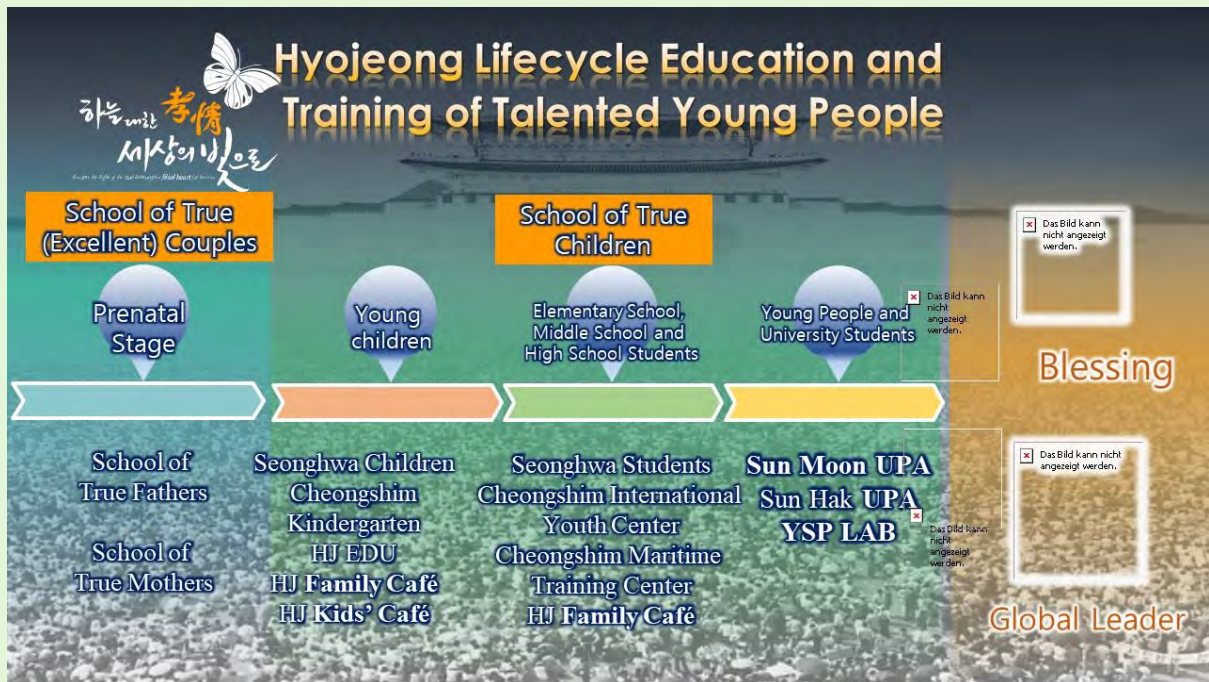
Hyojeong Lifecycle Education and Training of Talented Young People

하늘에 대한 孝情 세상의 빛으로

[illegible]

School of True (Excellent) Couples

School of True Children

Prenatal Stage

Young children

Elementary School, Middle School and High School Students

Young People and University Students

Das Bild kann nicht angezeigt werden.

Das Bild kann nicht angezeigt werden.

Blessing

Das Bild kann nicht angezeigt werden.

School of True Fathers

School of True Mothers

Seonghwa Children
Cheongshim Kindergarten
HJ EDU
HJ Family Café
HJ Kids' Café

Seonghwa Students
Cheongshim International Youth Center
Cheongshim Maritime Training Center
HJ Family Café

Sun Moon UPA
Sun Hak UPA
YSP LAB

Das Bild kann nicht angezeigt werden.

Global Leader